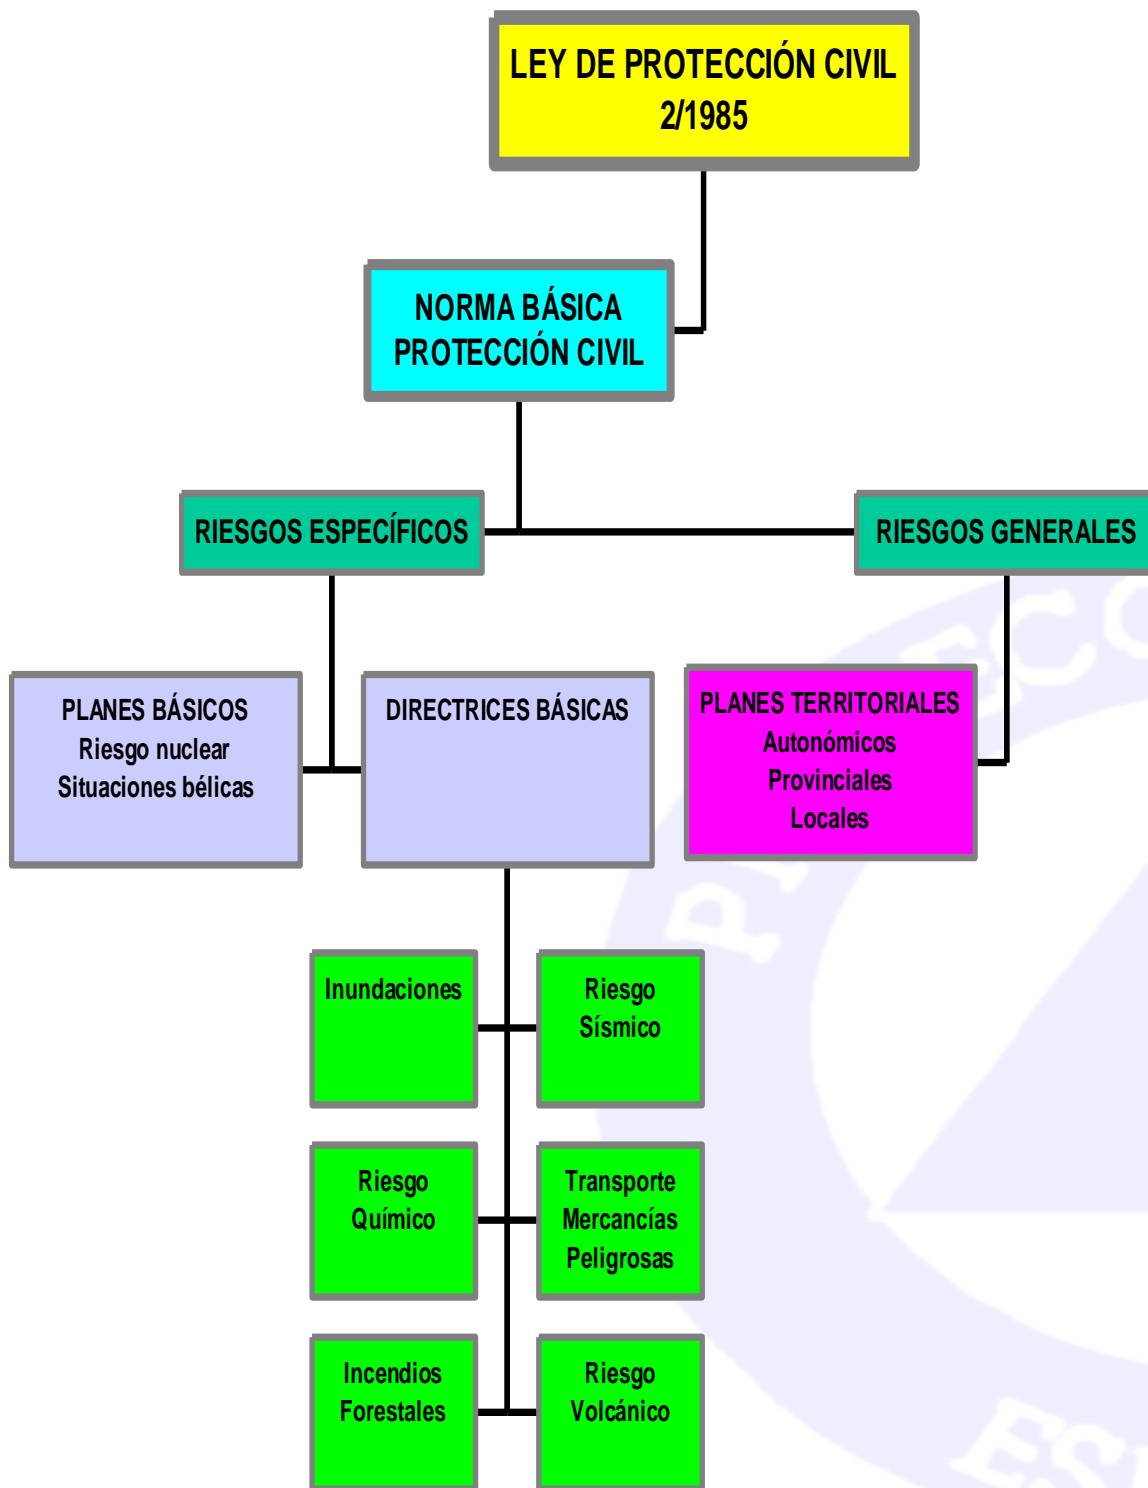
LEY DE PROTECCIÓN CIVIL 2/1985

NORMA BÁSICA PROTECCIÓN CIVIL

RIESGOS ESPECÍFICOS

RIESGOS GENERALES

PLANES BÁSICOS
Riesgo nuclear
Situaciones bélicas

DIRECTRICES BÁSICAS

PLANES TERRITORIALES
Autonómicos
Provinciales
Locales

Inundaciones

Riesgo Sísmico

Riesgo Químico

Transporte Mercancías Peligrosas

Incendios Forestales

Riesgo Volcánico